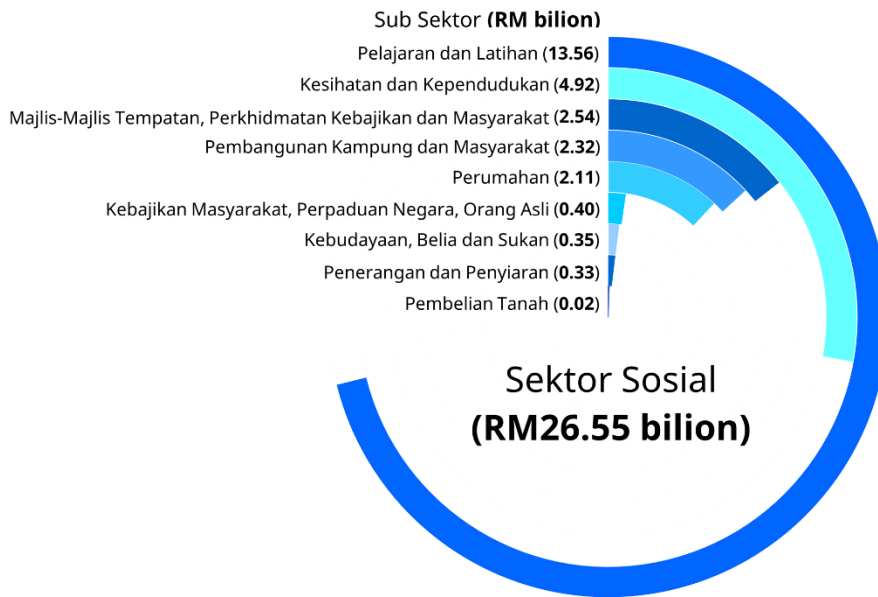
Sub Sektor **(RM bilion)**

Pelajaran dan Latihan (**13.56**)

Kesihatan dan Kependudukan (**4.92**)

Majlis-Majlis Tempatan, Perkhidmatan Kebajikan dan Masyarakat (**2.54**)

Pembangunan Kampung dan Masyarakat (**2.32**)

Perumahan (**2.11**)

Kebajikan Masyarakat, Perpaduan Negara, Orang Asli (**0.40**)

Kebudayaan, Belia dan Sukan (**0.35**)

Penerangan dan Penyiaran (**0.33**)

Pembelian Tanah (**0.02**)

Sektor Sosial

**(RM26.55 bilion)**